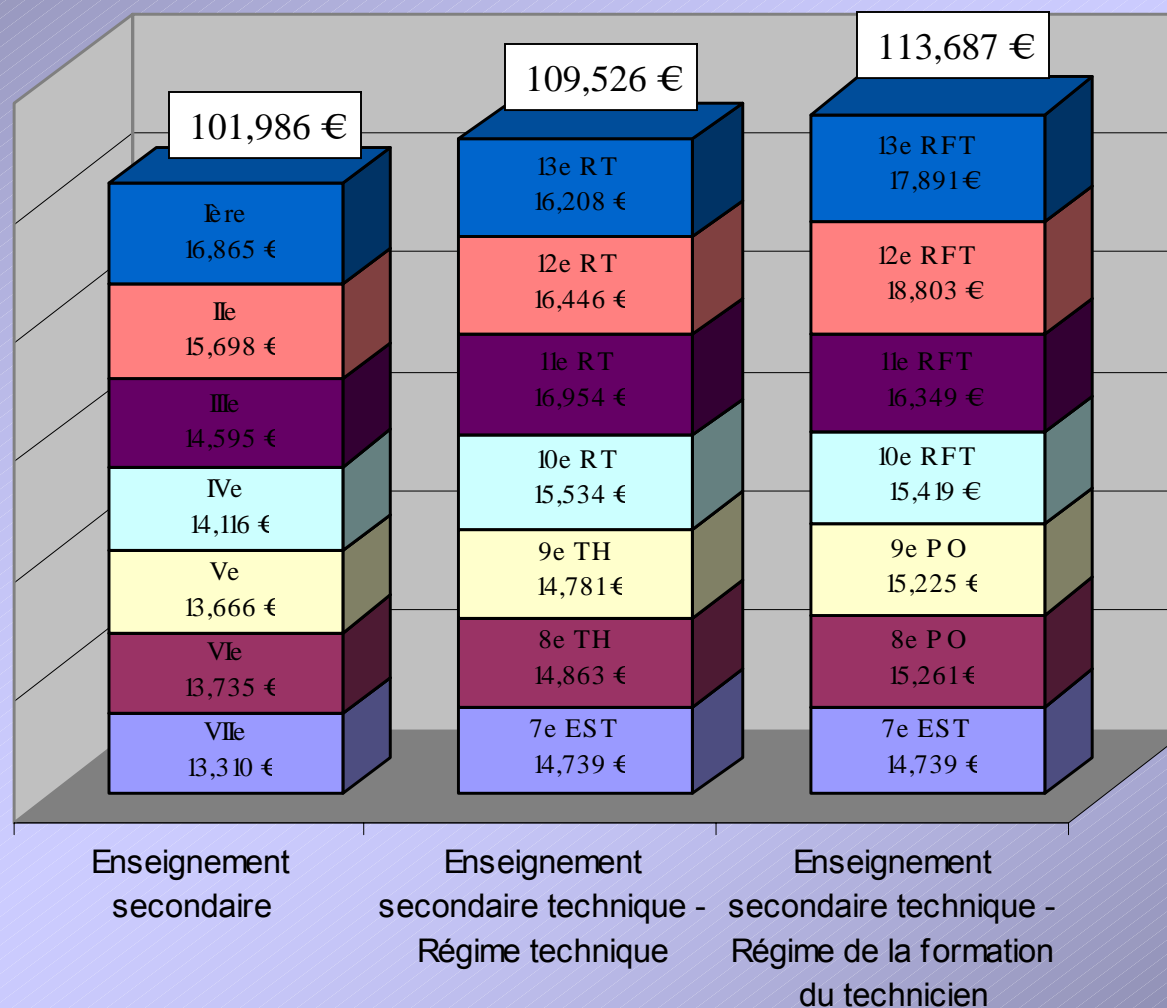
101,986 €

Ière
16,865 €

IIe
15,698 €

IIIe
14,595 €

IVe
14,116 €

Ve
13,666 €

VIe
13,735 €

VIIe
13,310 €

109,526 €

13e RT
16,208 €

12e RT
16,446 €

11e RT
16,954 €

10e RT
15,534 €

9e TH
14,781 €

8e TH
14,863 €

7e EST
14,739 €

113,687 €

13e RFT
17,891 €

12e RFT
18,803 €

11e RFT
16,349 €

10e RFT
15,419 €

9e PO
15,225 €

8e PO
15,261 €

7e EST
14,739 €

Enseignement secondaire

Enseignement secondaire technique - Régime technique

Enseignement secondaire technique - Régime de la formation du technicien